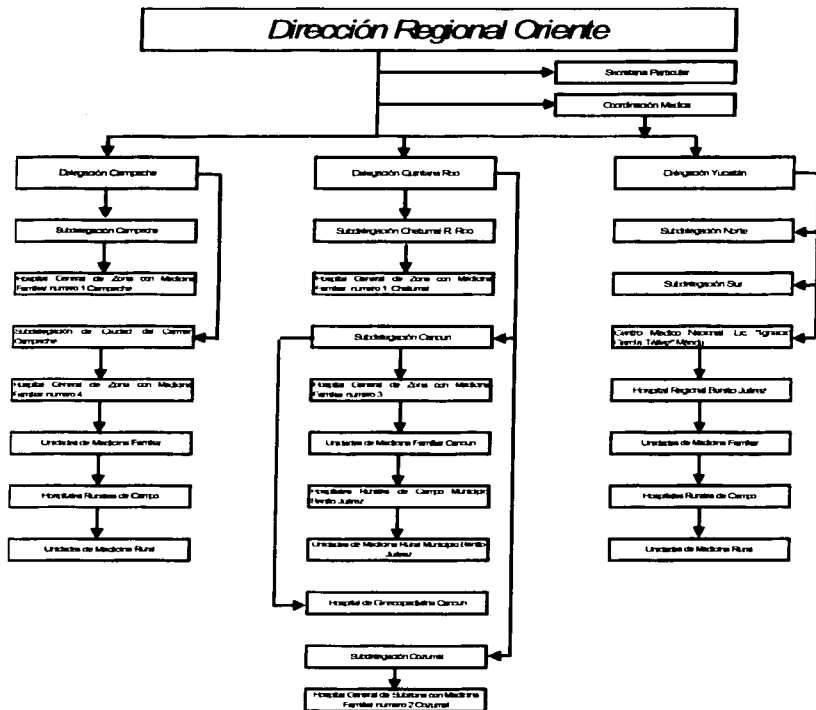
Dirección Regional Oriente

Secretaria Particular

Coordinación Medica

Delegación Campeche

Subdelegación Campeche

Hospital General de Zona con Medicina Familiar numero 1 Campeche

Subdelegación de Ciudad del Carmen Campeche

Hospital General de Zona con Medicina Familiar numero 4

Unidades de Medicina Familiar

Hospitales Rurales de Campo

Unidades de Medicina Rural

Delegación Quintana Roo

Subdelegación Chetumal Q. Roo

Hospital General de Zona con Medicina Familiar numero 1 Chetumal

Subdelegación Cancun

Hospital General de Zona con Medicina Familiar numero 3

Unidades de Medicina Familiar Cancun

Hospitales Rurales de Campo Municipio Benito Juarez

Unidades de Medicina Rural Municipio Benito Juarez

Hospital de Ginecopediatria Cancun

Subdelegación Cozumel

Hospital General de Subzona con Medicina Familiar numero 2 Cozumel

Delegación Yucatán

Subdelegación Norte

Subdelegación Sur

Centro Medico Nacional Lic. "Ignacio García Téllez" Mérida

Hospital Regional Benito Juárez

Unidades de Medicina Familiar

Hospitales Rurales de Campo

Unidades de Medicina Rural